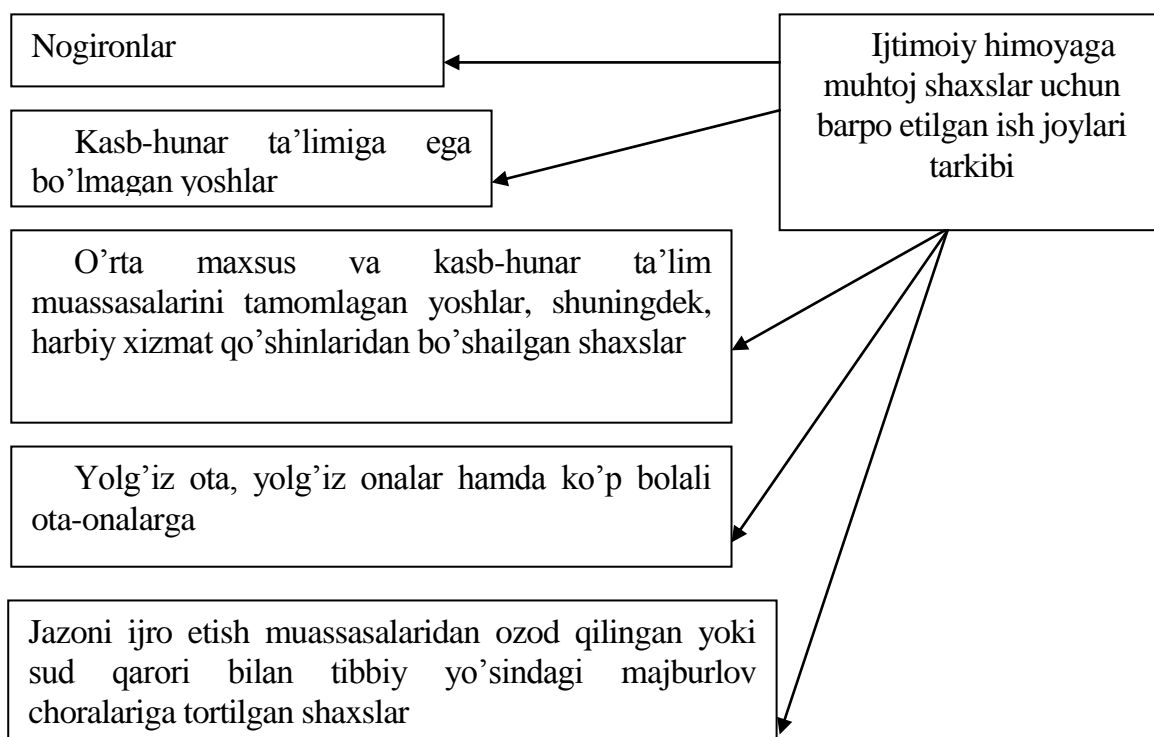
Nogironlar

Kasb-hunar ta'limiga ega bo'lmagan yoshlar

Ijtimoiy himoyaga muhtoj shaxslar uchun barpo etilgan ish joylari tarkibi

O'rta maxsus va kasb-hunar ta'lim muassasalarini tamomlagan yoshlar, shuningdek, harbiy xizmat qo'shinlaridan bo'shailgan shaxslar

Yolg'iz ota, yolg'iz onalar hamda ko'p bolali ota-onalarga

Jazoni ijro etish muassasalaridan ozod qilingan yoki sud qarori bilan tibbiy yo'sindagi majburlov choralariga tortilgan shaxslar